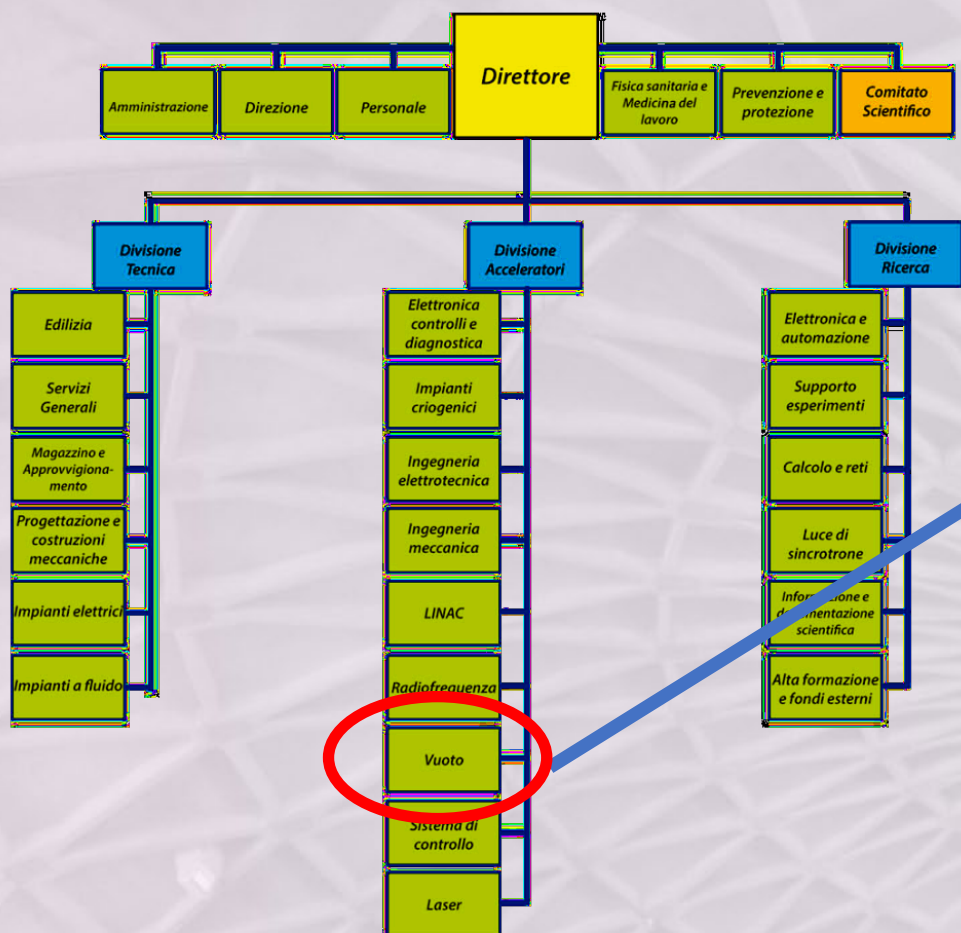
Direttore

Amministrazione

Direzione

Personale

Fisica sanitaria e Medicina del lavoro

Prevenzione e protezione

Comitato Scientifico

Divisione Tecnica

Edilizia

Servizi Generali

Magazzino e Approvvigionamento

Progettazione e costruzioni meccaniche

Impianti elettrici

Impianti a fluido

Divisione Acceleratori

Elettronica controlli e diagnostica

Impianti criogenici

Ingegneria elettrotecnica

Ingegneria meccanica

LINAC

Radiofrequenza

Vuoto

Sistema di controllo

Laser

Divisione Ricerca

Elettronica e automazione

Supporto esperimenti

Calcolo e reti

Luce di sincrotrone

Info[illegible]e e d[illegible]mentazione scientifica

Alta formazione e fondi esterni